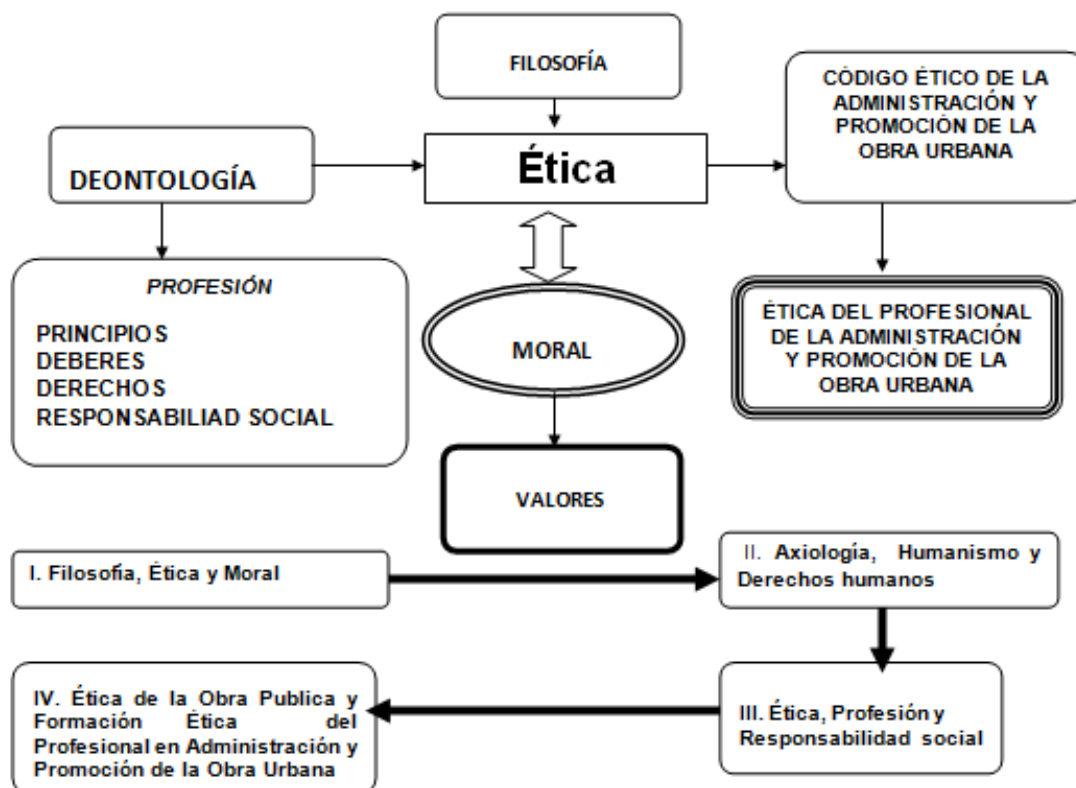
FILOSOFÍA

DEONTOLOGÍA

Ética

CÓDIGO ÉTICO DE LA ADMINISTRACIÓN Y PROMOCIÓN DE LA OBRA URBANA

PROFESIÓN

PRINCIPIOS
DEBERES
DERECHOS
RESPONSABILIAD SOCIAL

MORAL

ÉTICA DEL PROFESIONAL DE LA ADMINISTRACIÓN Y PROMOCIÓN DE LA OBRA URBANA

VALORES

I. Filosofia, Ética y Moral

II. Axiología, Humanismo y Derechos humanos

III. Ética, Profesión y Responsabilidad social

IV. Ética de la Obra Publica y Formación Ética del Profesional en Administración y Promoción de la Obra Urbana